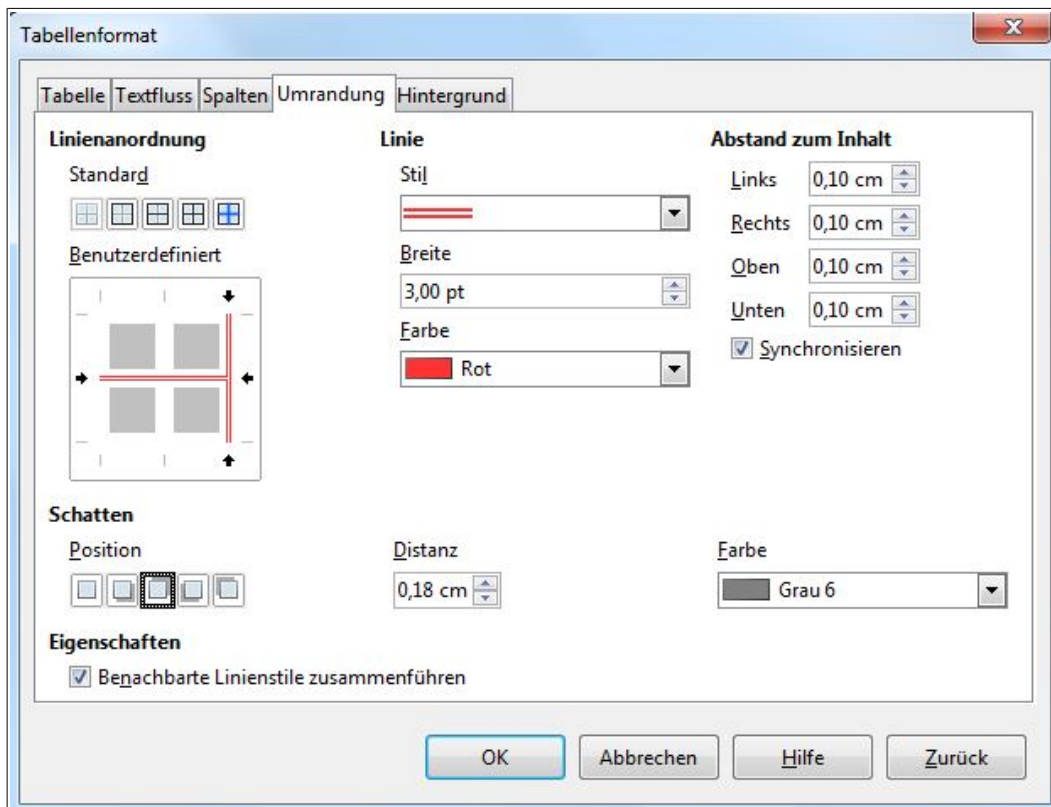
Tabellenformat

Tabelle | Textfluss | Spalten | Umrandung | Hintergrund

Linienanordnung

Standard

Benutzerdefiniert

Linie

Stil

Breite

3,00 pt

Farbe

Rot

Abstand zum Inhalt

Links 0,10 cm

Rechts 0,10 cm

Oben 0,10 cm

Unten 0,10 cm

Synchronisieren

Schatten

Position

Distanz

0,18 cm

Farbe

Grau 6

Eigenschaften

Benachbarte Linienstile zusammenführen

OK | Abbrechen | Hilfe | Zurück